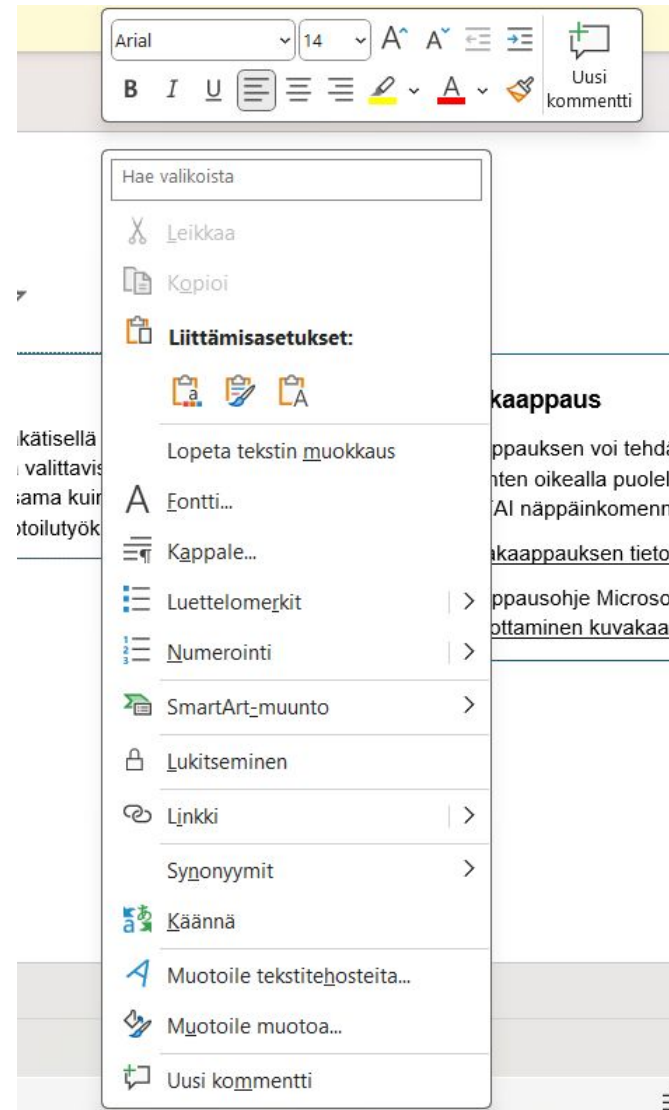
Arial 14 A A

B I U

Uusi kommentti

Hae valikoista

Leikkaa

Kopioi

Liittämisasetukset:

Lopeta tekstin muokkaus

Fontti...

Kappale...

Luettelomerkit

Numerointi

SmartArt-muunto

Lukitseminen

Linkki

Synonyymit

Käännä

Muotoile tekstitehosteita...

Muotoile muotoa...

Uusi kommentti

kätisellä
valittavis
sama kuin
toilutyök

kaappaus

ppauksen voi tehdä
nten oikealla puolel
AI näppäinkomenn

kaappauksen tieto

ppausohje Microso
ottaminen kuvakaa